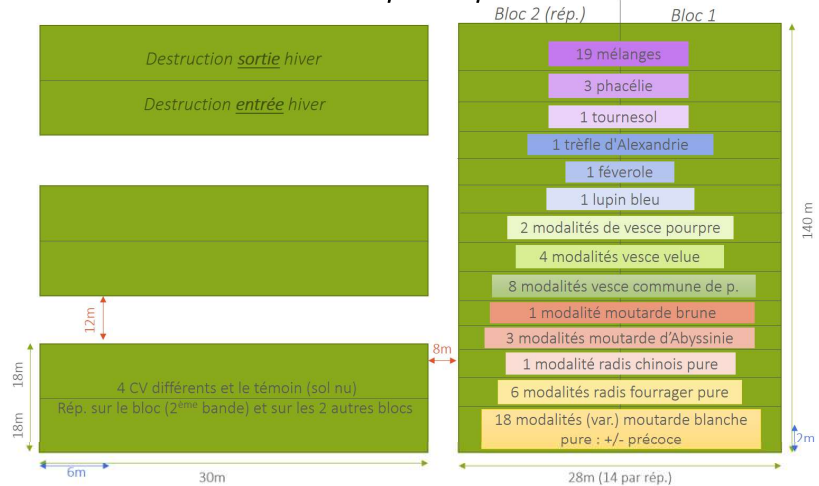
Bloc 2 (rép.)
Bloc 1

Destruction sortie hiver

Destruction entrée hiver

12m

18m

18m

4 CV différents et le témoin (sol nu)
Rép. sur le bloc (2$^{ème}$ bande) et sur les 2 autres blocs

6m

30m

8m

19 mélanges
3 phacélie
1 tournesol
1 trèfle d'Alexandrie
1 féverole
1 lupin bleu
2 modalités de vesce pourpre
4 modalités vesce velue
8 modalités vesce commune de p.
1 modalité moutarde brune
3 modalités moutarde d'Abyssinie
1 modalité radis chinois pure
6 modalités radis fourrager pure
18 modalités (var.) moutarde blanche pure : +/- précoce

140 m

2m

28m (14 par rép.)